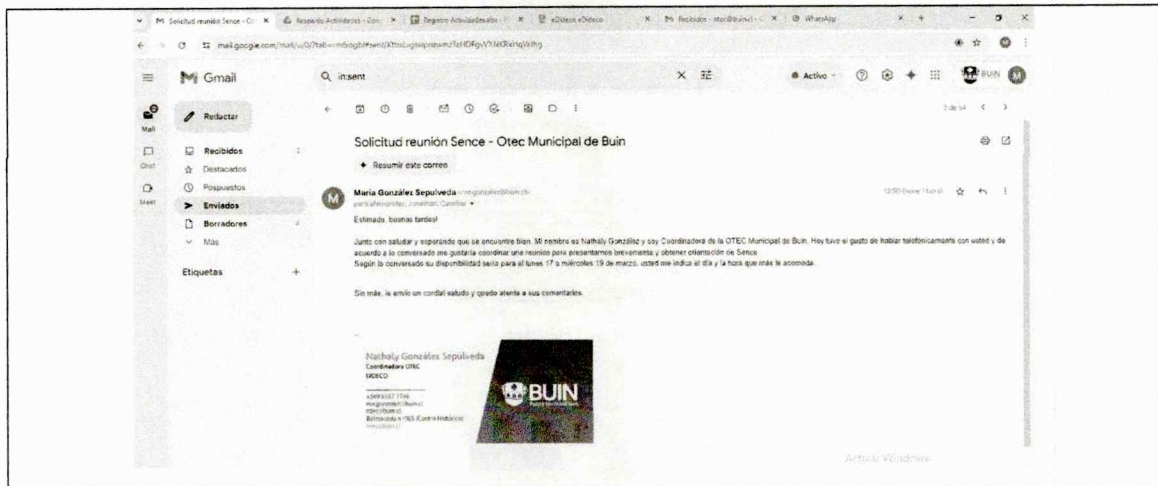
M Solicitud reunión Sence - O ×
Resumen Actividades - Goo ×
Registro Actividades.xlsx ×
eDideco eDideco ×
M Recibidos - otec@buin.cl ×
WhatsApp ×

mail.google.com/mail/u/0/?tab=rm&ogbl#sent/KtbxLqjwqrswmzTzHDFgvVYNKRkHqWlhg

Gmail

Q in:sent

Activo

BUIN

Mail

Chat

Meet

Redactar

Recibidos

Destacados

Pospuestos

Enviados

Borradores

Más

Etiquetas

+

2 de 54

Solicitud reunión Sence - Otec Municipal de Buin

Resumir este correo

María González Sepulveda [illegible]

para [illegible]

12:50 (hace 1 hora)

Estimado, buenas tardes!

Junto con saludar y esperando que se encuentre bien. Mi nombre es Nathaly González y soy Coordinadora de la OTEC Municipal de Buin. Hoy tuve el gusto de hablar telefónicamente con usted y de acuerdo a lo conversado me gustaría coordinar una reunión para presentarnos brevemente y obtener orientación de Sence.
Según lo conversado su disponibilidad sería para el lunes 17 o miércoles 19 de marzo, usted me indica el día y la hora que más le acomoda.

Sin más, le envío un cordial saludo y quedo atenta a sus comentarios.

Nathaly González Sepúlveda
Coordinadora OTEC
DIDECO

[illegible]

BUIN

Activar Windows